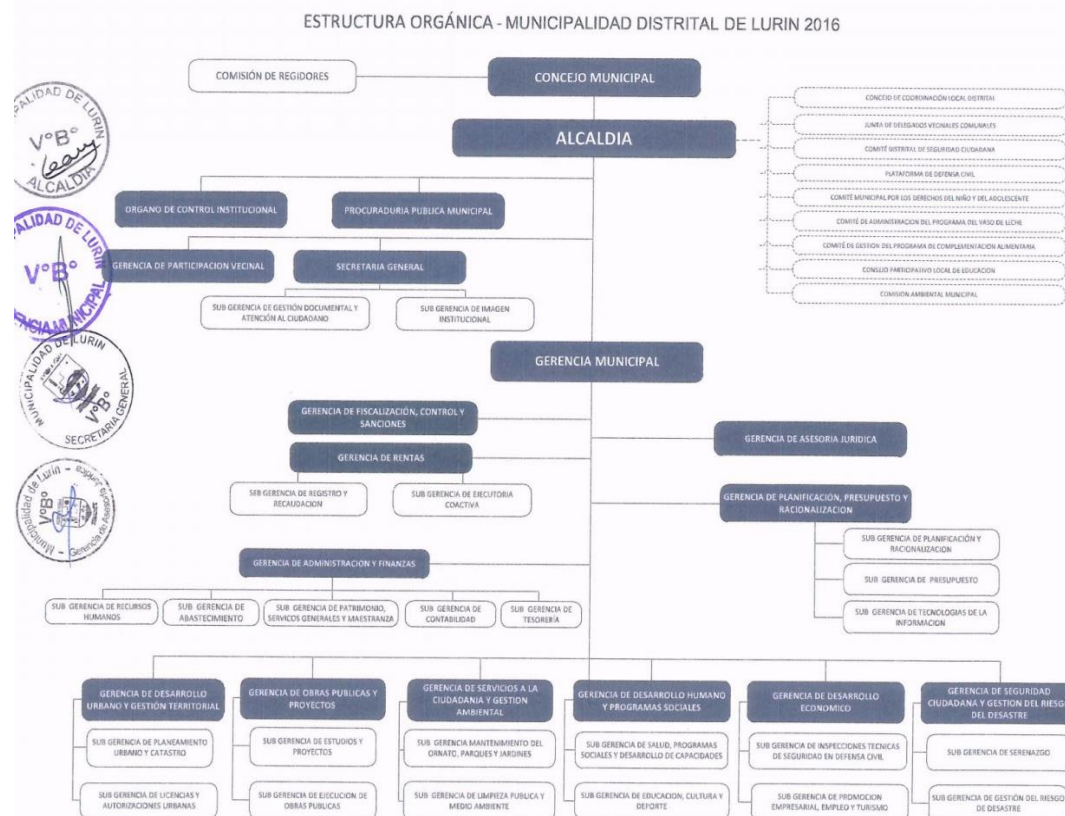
ESTRUCTURA ORGÁNICA - MUNICIPALIDAD DISTRITAL DE LURIN 2016

COMISIÓN DE REGIDORES

CONCEJO MUNICIPAL

ALCALDIA

CONCEJO DE COORDINACIÓN LOCAL DISTRITAL

JUNTA DE DELEGADOS VECINALES COMUNALES

COMITÉ DISTRITAL DE SEGURIDAD CIUDADANA

PLATAFORMA DE DEFENSA CIVIL

COMITÉ MUNICIPAL POR LOS DERECHOS DEL NIÑO Y DEL ADOLESCENTE

COMITÉ DE ADMINISTRACION DEL PROGRAMA DEL VASO DE LECHE

COMITÉ DE GESTION DEL PROGRAMA DE COMPLEMENTACION ALIMENTARIA

CONSEJO PARTICIPATIVO LOCAL DE EDUCACION

COMISION AMBIENTAL MUNICIPAL

ORGANO DE CONTROL INSTITUCIONAL

PROCURADURIA PUBLICA MUNICIPAL

GERENCIA DE PARTICIPACION VECINAL

SECRETARIA GENERAL

SUB GERENCIA DE GESTIÓN DOCUMENTAL Y ATENCIÓN AL CIUDADANO

SUB GERENCIA DE IMAGEN INSTITUCIONAL

GERENCIA MUNICIPAL

GERENCIA DE FISCALIZACIÓN, CONTROL Y SANCIONES

GERENCIA DE ASESORIA JURIDICA

GERENCIA DE RENTAS

SUB GERENCIA DE REGISTRO Y RECAUDACION

SUB GERENCIA DE EJECUTORIA COACTIVA

GERENCIA DE PLANIFICACIÓN, PRESUPUESTO Y RACIONALIZACION

SUB GERENCIA DE PLANIFICACIÓN Y RACIONALIZACION

SUB GERENCIA DE PRESUPUESTO

SUB GERENCIA DE TECNOLOGIAS DE LA INFORMACION

GERENCIA DE ADMINISTRACION Y FINANZAS

SUB GERENCIA DE RECURSOS HUMANOS

SUB GERENCIA DE ABASTECIMIENTO

SUB GERENCIA DE PATRIMONIO, SERVICIOS GENERALES Y MAESTRANZA

SUB GERENCIA DE CONTABILIDAD

SUB GERENCIA DE TESORERÍA

GERENCIA DE DESARROLLO URBANO Y GESTIÓN TERRITORIAL

SUB GERENCIA DE PLANEAMIENTO URBANO Y CATASTRO

SUB GERENCIA DE LICENCIAS Y AUTORIZACIONES URBANAS

GERENCIA DE OBRAS PUBLICAS Y PROYECTOS

SUB GERENCIA DE ESTUDIOS Y PROYECTOS

SUB GERENCIA DE EJECUCION DE OBRAS PUBLICAS

GERENCIA DE SERVICIOS A LA CIUDADANIA Y GESTION AMBIENTAL

SUB GERENCIA MANTENIMIENTO DEL ORNATO, PARQUES Y JARDINES

SUB GERENCIA DE LIMPIEZA PUBLICA Y MEDIO AMBIENTE

GERENCIA DE DESARROLLO HUMANO Y PROGRAMAS SOCIALES

SUB GERENCIA DE SALUD, PROGRAMAS SOCIALES Y DESARROLLO DE CAPACIDADES

SUB GERENCIA DE EDUCACION, CULTURA Y DEPORTE

GERENCIA DE DESARROLLO ECONOMICO

SUB GERENCIA DE INSPECCIONES TECNICAS DE SEGURIDAD EN DEFENSA CIVIL

SUB GERENCIA DE PROMOCION EMPRESARIAL, EMPLEO Y TURISMO

GERENCIA DE SEGURIDAD CIUDADANA Y GESTION DEL RIESGO DEL DESASTRE

SUB GERENCIA DE SERENAZGO

SUB GERENCIA DE GESTIÓN DEL RIESGO DE DESASTRE

MUNICIPALIDAD DE LURIN V°B° ALCALDIA

MUNICIPALIDAD DE LURIN V°B° GERENCIA MUNICIPAL

MUNICIPALIDAD DE LURIN V°B° SECRETARIA GENERAL

Municipalidad de Lurin V°B° Gerencia de Asesoria